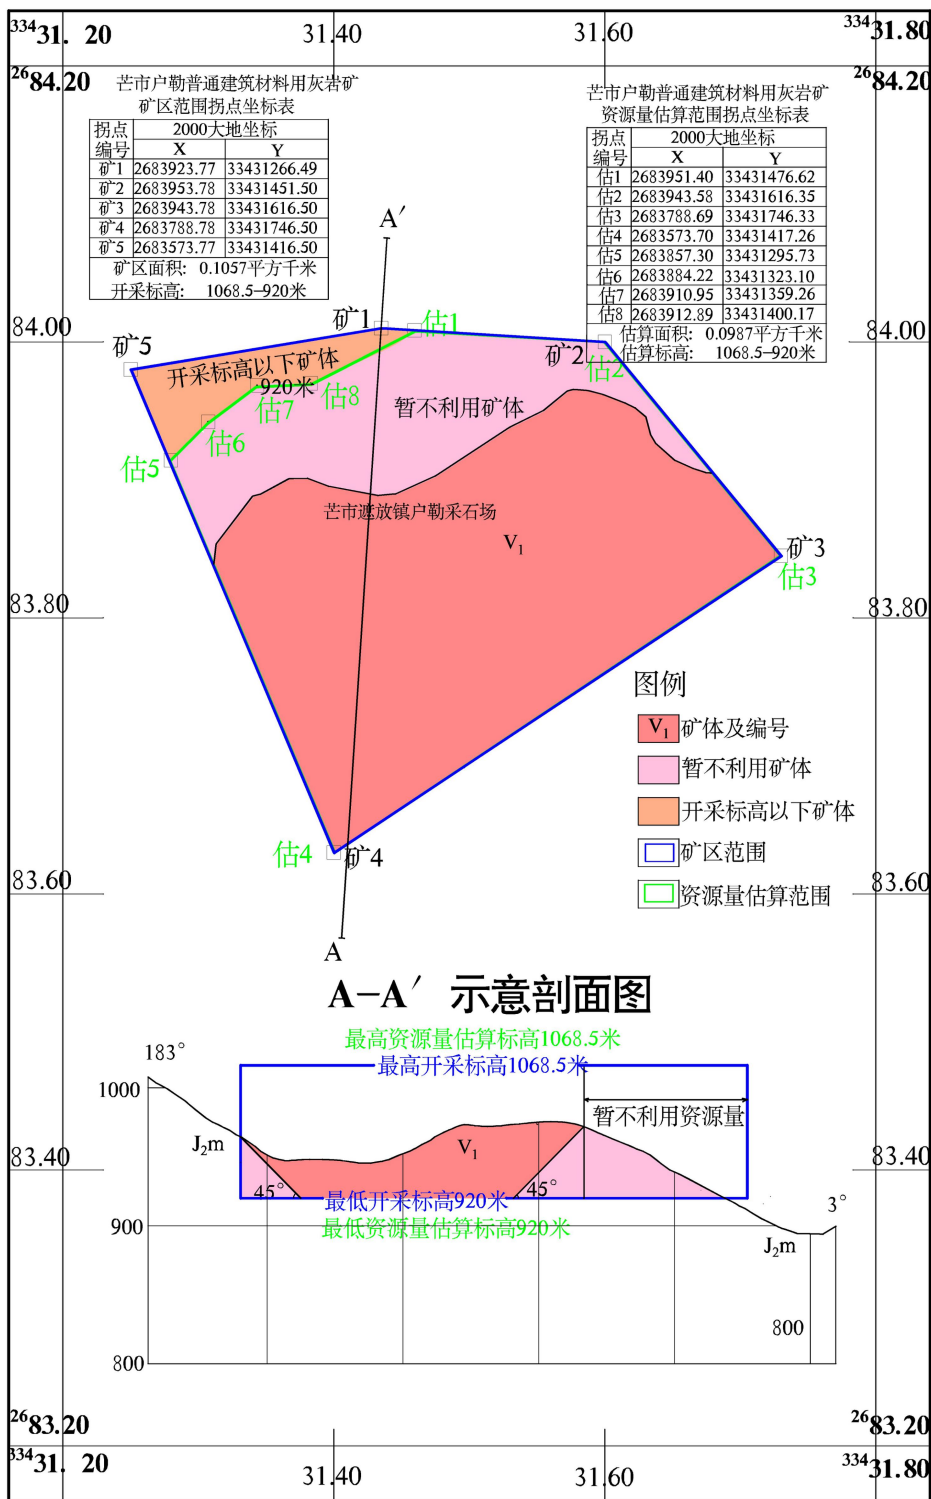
$^{334}$31. 20　31.40　31.60　$^{334}$31.80

$^{26}$84.20　$^{26}$84.20

芒市户勒普通建筑材料用灰岩矿
矿区范围拐点坐标表

| 拐点编号 | 2000大地坐标 X | Y |
|---|---|---|
| 矿1 | 2683923.77 | 33431266.49 |
| 矿2 | 2683953.78 | 33431451.50 |
| 矿3 | 2683943.78 | 33431616.50 |
| 矿4 | 2683788.78 | 33431746.50 |
| 矿5 | 2683573.77 | 33431416.50 |
| 矿区面积: 0.1057平方千米 | | |
| 开采标高: 1068.5–920米 | | |

芒市户勒普通建筑材料用灰岩矿
资源量估算范围拐点坐标表

| 拐点编号 | 2000大地坐标 X | Y |
|---|---|---|
| 估1 | 2683951.40 | 33431476.62 |
| 估2 | 2683943.58 | 33431616.35 |
| 估3 | 2683788.69 | 33431746.33 |
| 估4 | 2683573.70 | 33431417.26 |
| 估5 | 2683857.30 | 33431295.73 |
| 估6 | 2683884.22 | 33431323.10 |
| 估7 | 2683910.95 | 33431359.26 |
| 估8 | 2683912.89 | 33431400.17 |
| 估算面积: 0.0987平方千米 | | |
| 估算标高: 1068.5–920米 | | |

A′
84.00　84.00
矿1　估1
矿5　矿2　估2
开采标高以下矿体
920米
估7　估8
暂不利用矿体
估6
估5
芒市遮放镇户勒采石场
V$_1$
矿3
估3
83.80　83.80

图例
V$_1$ 矿体及编号
暂不利用矿体
开采标高以下矿体
矿区范围
资源量估算范围

估4　矿4
83.60　83.60
A

A–A′ 示意剖面图

最高资源量估算标高1068.5米
最高开采标高1068.5米
183°
1000
暂不利用资源量
J$_2$m
V$_1$
83.40　83.40
45°　45°
最低开采标高920米
最低资源量估算标高920米
3°
900
J$_2$m
800
800

$^{26}$83.20　$^{26}$83.20
$^{334}$31. 20　31.40　31.60　$^{334}$31.80